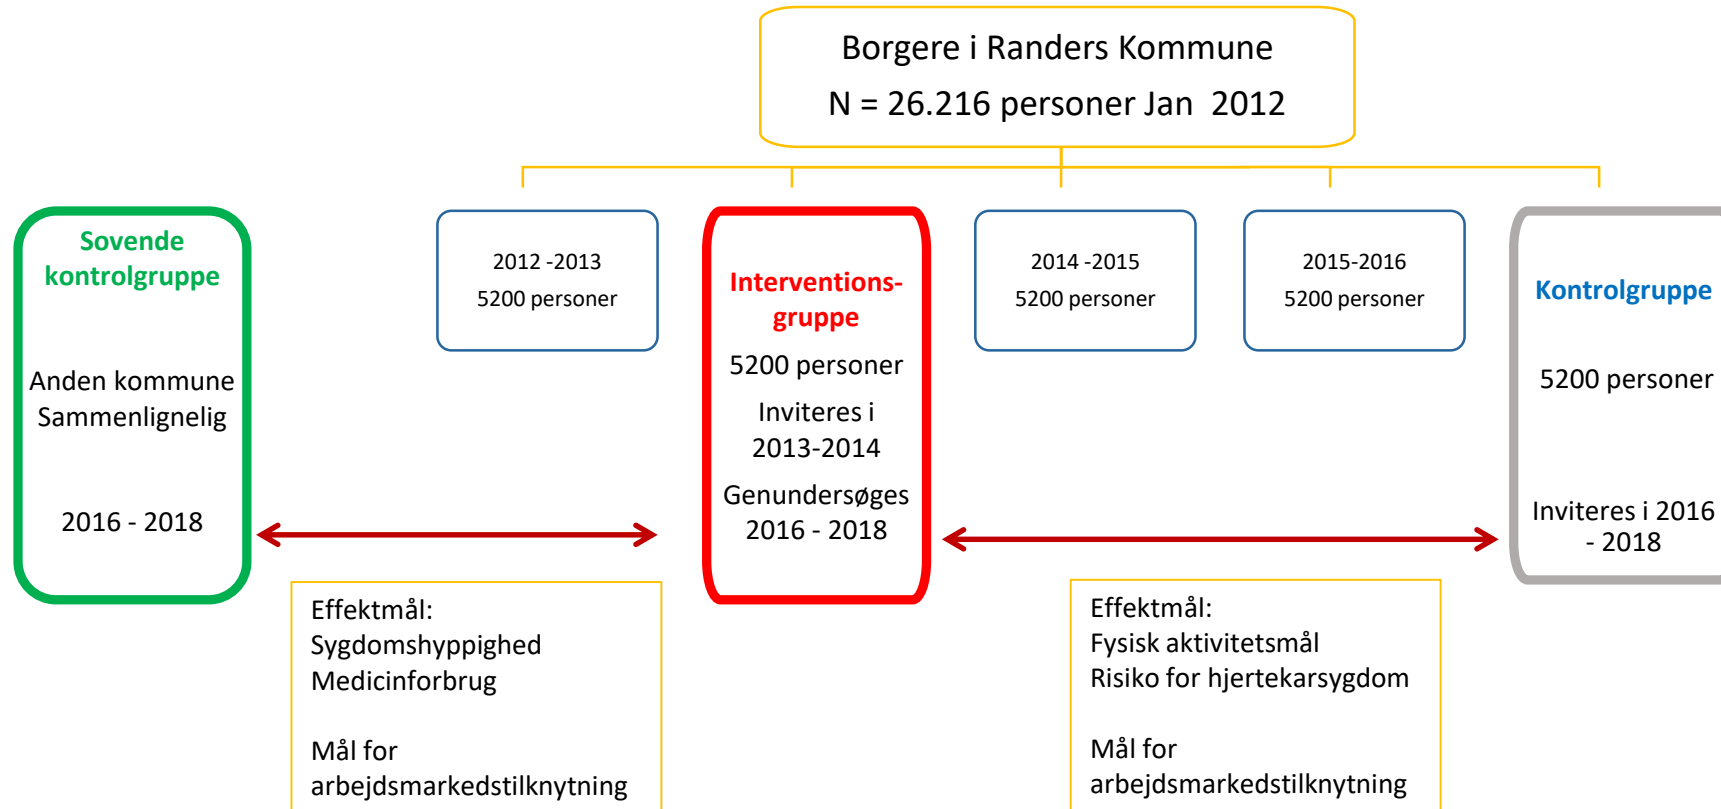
Borgere i Randers Kommune
N = 26.216 personer Jan 2012

Sovende kontrolgruppe

Anden kommune
Sammenlignelig

2016 - 2018

2012 -2013
5200 personer

Interventions-gruppe
5200 personer
Inviteres i 2013-2014
Genundersøges 2016 - 2018

2014 -2015
5200 personer

2015-2016
5200 personer

Kontrolgruppe

5200 personer

Inviteres i 2016 - 2018

Effektmål:
Sygdomshyppighed
Medicinforbrug

Mål for arbejdsmarkedstilknytning

Effektmål:
Fysisk aktivitetsmål
Risiko for hjertekarsygdom

Mål for arbejdsmarkedstilknytning